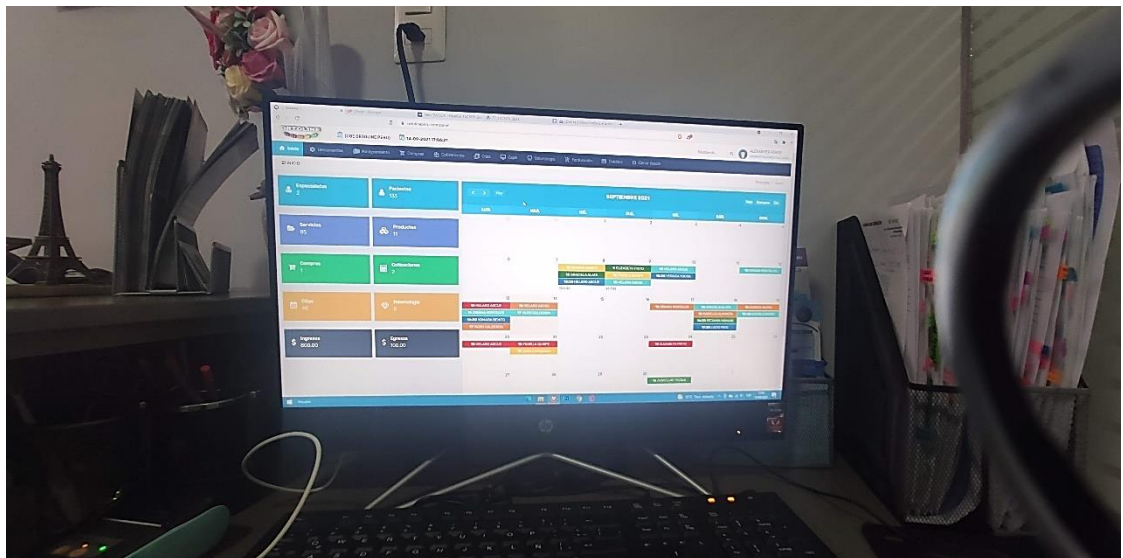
INICIO

Especialistas
2

Pacientes
130

Servicios
85

Productos
11

Compras
1

Cotizaciones
2

Citas
45

Odontologia
8

Ingresos
800.00

Egresos
108.00

SEPTIEMBRE 2021

LUN. MAR. MIE. JUE. VIE. SAB. DOM.

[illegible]